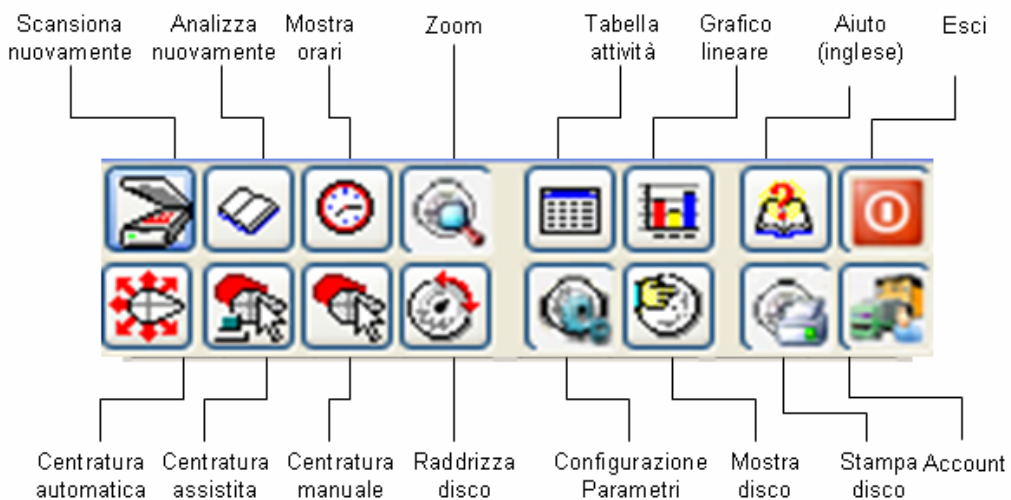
Scansiona nuovamente

Analizza nuovamente

Mostra orari

Zoom

Tabella attività

Grafico lineare

Aiuto (inglese)

Esci

Centratura automatica

Centratura assistita

Centratura manuale

Raddrizza disco

Configurazione Parametri

Mostra disco

Stampa disco

Account